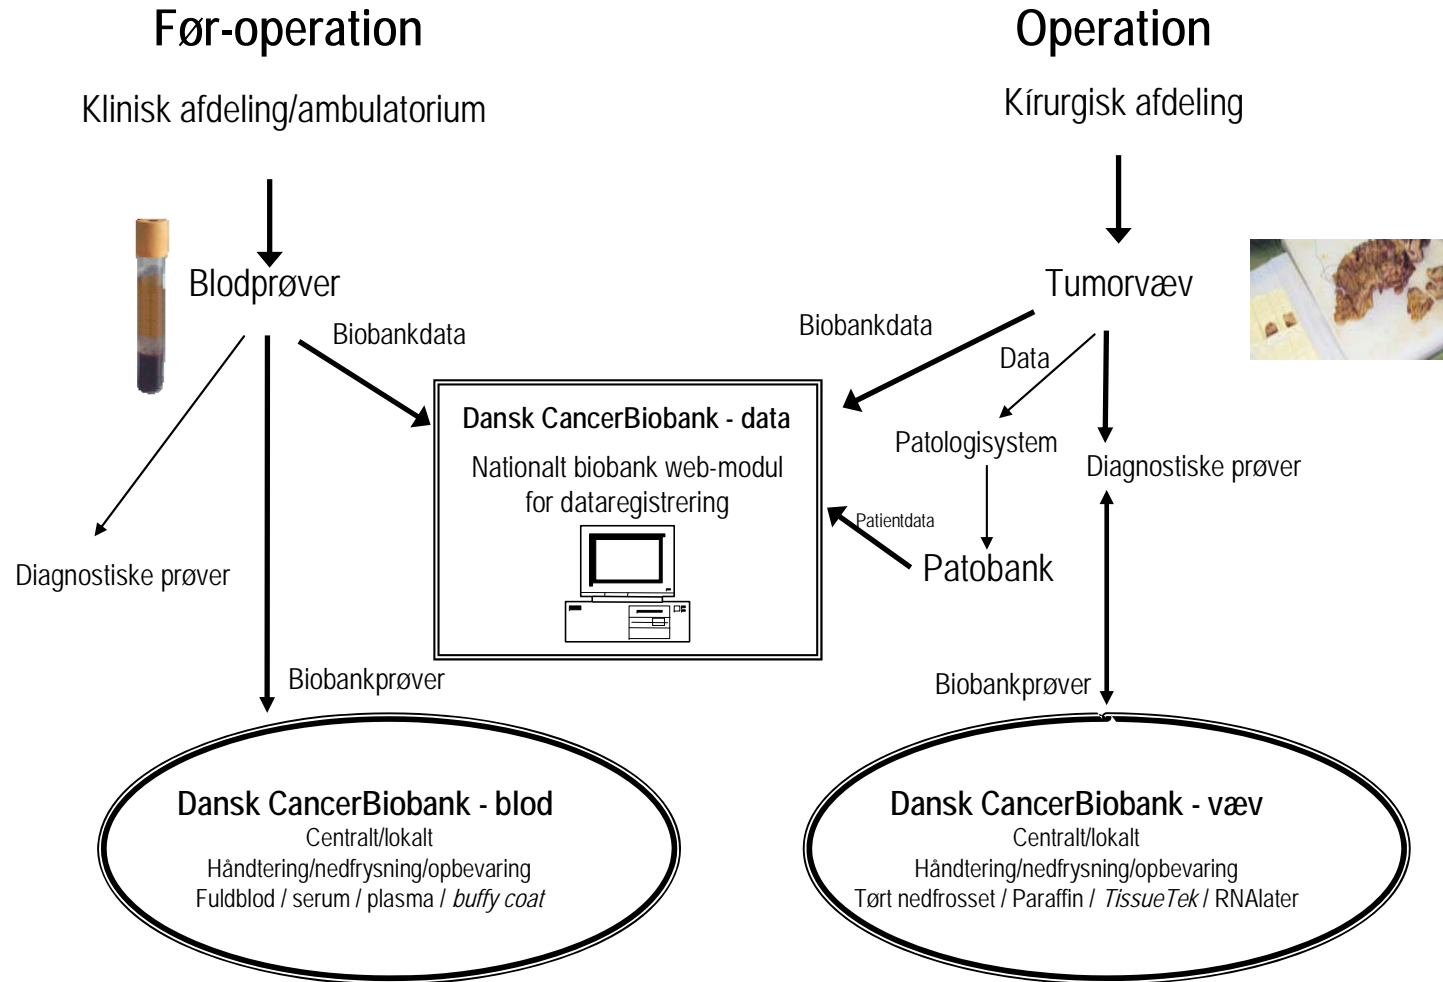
Før-operation

Klinisk afdeling/ambulatorium

Blodprøver

Biobankdata

Diagnostiske prøver

Biobankprøver

Operation

Kírurgisk afdeling

Tumorvæv

Biobankdata

Data

Patologisystem

Diagnostiske prøver

Patientdata

Patobank

Biobankprøver

Dansk CancerBiobank - data

Nationalt biobank web-modul for dataregistrering

Dansk CancerBiobank - blod
Centralt/lokalt
Håndtering/nedfrysning/opbevaring
Fuldblod / serum / plasma / *buffy coat*

Dansk CancerBiobank - væv
Centralt/lokalt
Håndtering/nedfrysning/opbevaring
Tørt nedfrosset / Paraffin / *TissueTek* / RNAlater